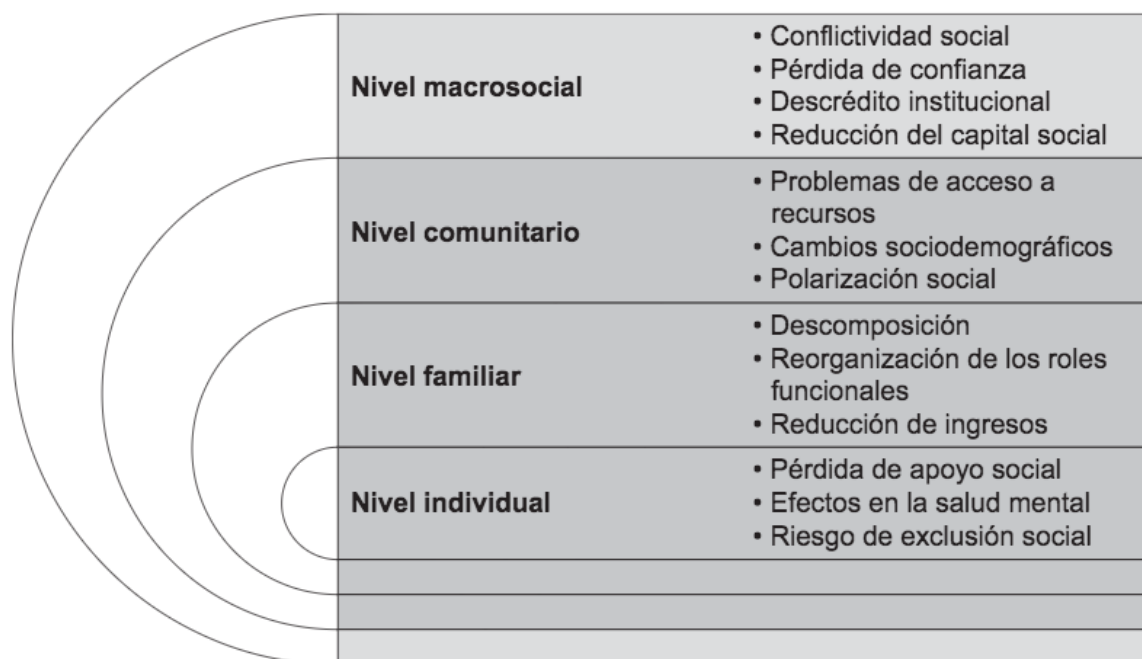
| | |
|---|---|
| **Nivel macrosocial** | • Conflictividad social<br>• Pérdida de confianza<br>• Descrédito institucional<br>• Reducción del capital social |
| **Nivel comunitario** | • Problemas de acceso a recursos<br>• Cambios sociodemográficos<br>• Polarización social |
| **Nivel familiar** | • Descomposición<br>• Reorganización de los roles funcionales<br>• Reducción de ingresos |
| **Nivel individual** | • Pérdida de apoyo social<br>• Efectos en la salud mental<br>• Riesgo de exclusión social |